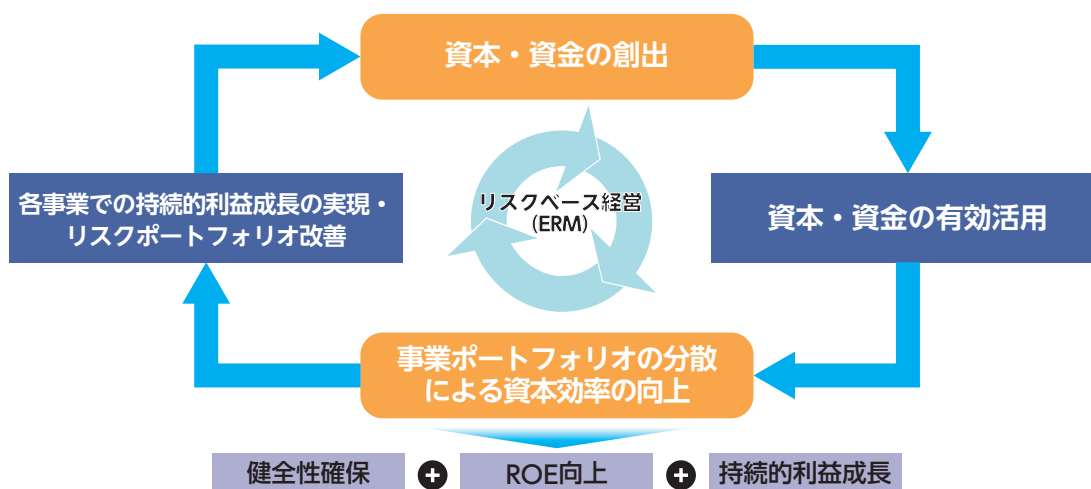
資本・資金の創出

資本・資金の有効活用

事業ポートフォリオの分散による資本効率の向上

各事業での持続的利益成長の実現・リスクポートフォリオ改善

リスクベース経営 (ERM)

健全性確保 + ROE向上 + 持続的利益成長